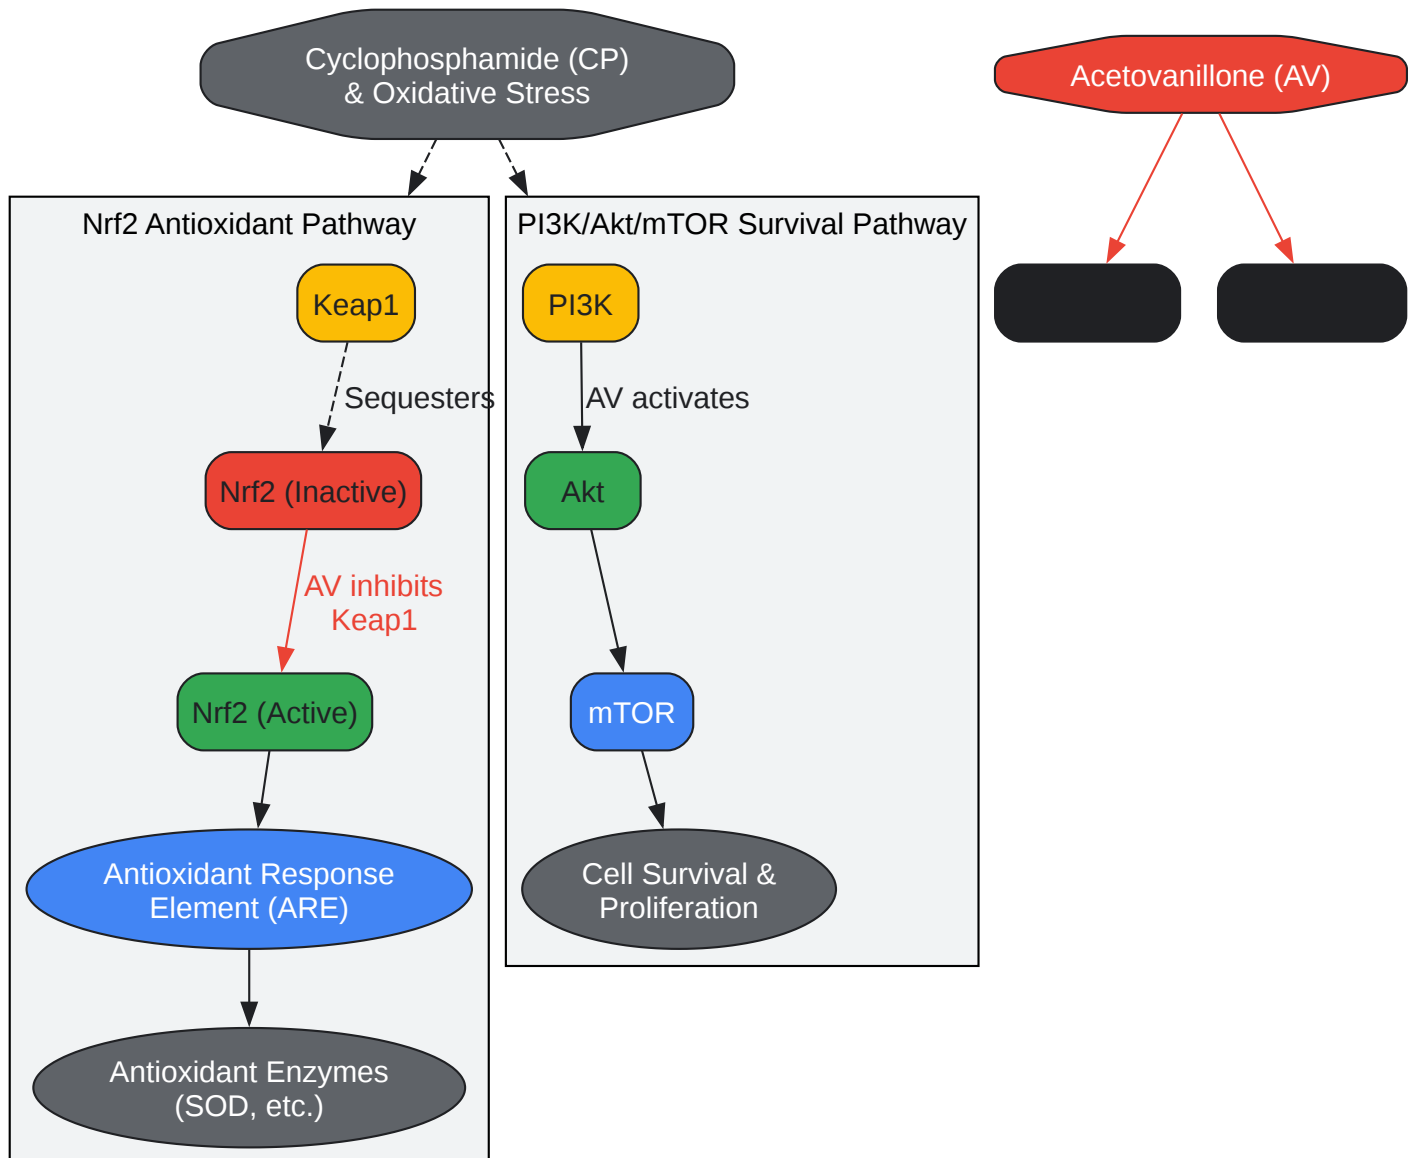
Cyclophosphamide (CP)
& Oxidative Stress

Acetovanillone (AV)

Nrf2 Antioxidant Pathway

Keap1

Sequesters

Nrf2 (Inactive)

AV inhibits
Keap1

Nrf2 (Active)

Antioxidant Response
Element (ARE)

Antioxidant Enzymes
(SOD, etc.)

PI3K/Akt/mTOR Survival Pathway

PI3K

AV activates

Akt

mTOR

Cell Survival &
Proliferation